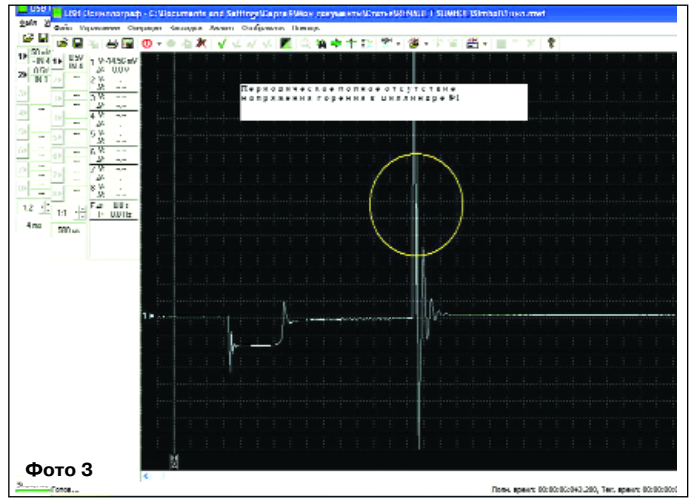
USB Осциллограф - C:\Documents and Settings\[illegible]

Файл Управление Операции Каналы Анализ Отображение Помощь

Периодическое полное отсутствие напряжения горения в цилиндре №1

1 V -1450 mV
2 V
3 V
4 V
5 V
6 V
7 V
8 V

F 80 s
1 0.0 Hz

1:2
1:1
4 ms
500 ms

1

Фото 3

Готов...

Полн. время: 00:00:00:043.280, Тек. время: 00:00:00:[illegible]